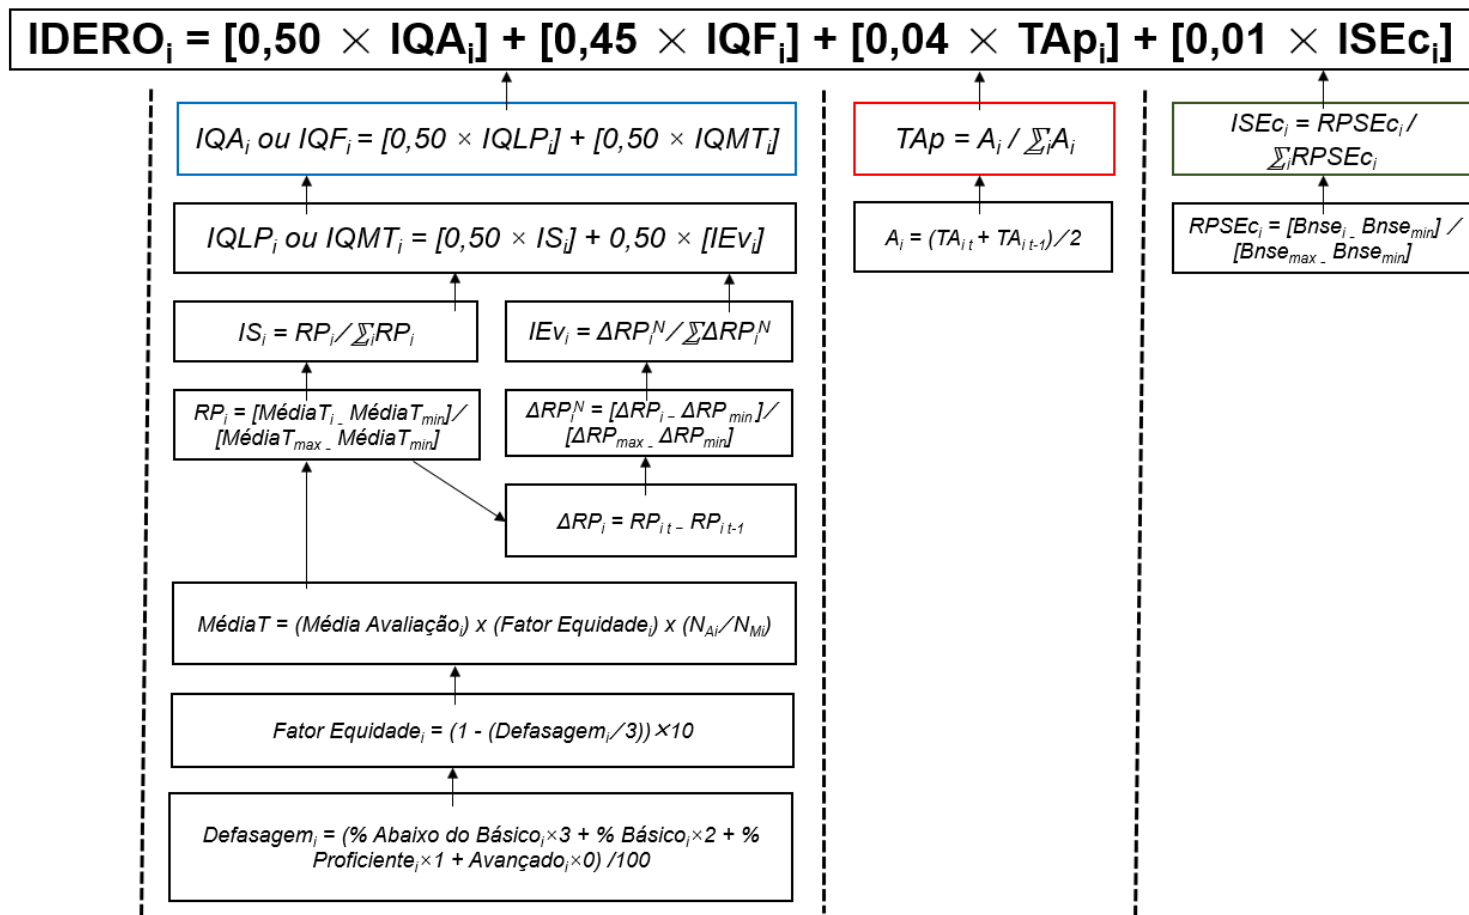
$IDERO_i = [0{,}50 \times IQA_i] + [0{,}45 \times IQF_i] + [0{,}04 \times TAp_i] + [0{,}01 \times ISEc_i]$

$IQA_i$ ou $IQF_i = [0{,}50 \times IQLP_i] + [0{,}50 \times IQMT_i]$

$IQLP_i$ ou $IQMT_i = [0{,}50 \times IS_i] + 0{,}50 \times [IEv_i]$

$IS_i = RP_i / \sum_i RP_i$

$IEv_i = \Delta RP_i^N / \sum \Delta RP_i^N$

$RP_i = [MédiaT_i - MédiaT_{min}] / [MédiaT_{max} - MédiaT_{min}]$

$\Delta RP_i^N = [\Delta RP_i - \Delta RP_{min}] / [\Delta RP_{max} - \Delta RP_{min}]$

$\Delta RP_i = RP_{i\,t} - RP_{i\,t-1}$

$MédiaT = (Média\ Avaliação_i) \times (Fator\ Equidade_i) \times (N_{Ai} / N_{Mi})$

$Fator\ Equidade_i = (1 - (Defasagem_i / 3)) \times 10$

$Defasagem_i = (\%\ Abaixo\ do\ Básico_i \times 3 + \%\ Básico_i \times 2 + \%\ Proficiente_i \times 1 + Avançado_i \times 0) / 100$

$TAp = A_i / \sum_i A_i$

$A_i = (TA_{i\,t} + TA_{i\,t-1}) / 2$

$ISEc_i = RPSEc_i / \sum_i RPSEc_i$

$RPSEc_i = [Bnse_i - Bnse_{min}] / [Bnse_{max} - Bnse_{min}]$